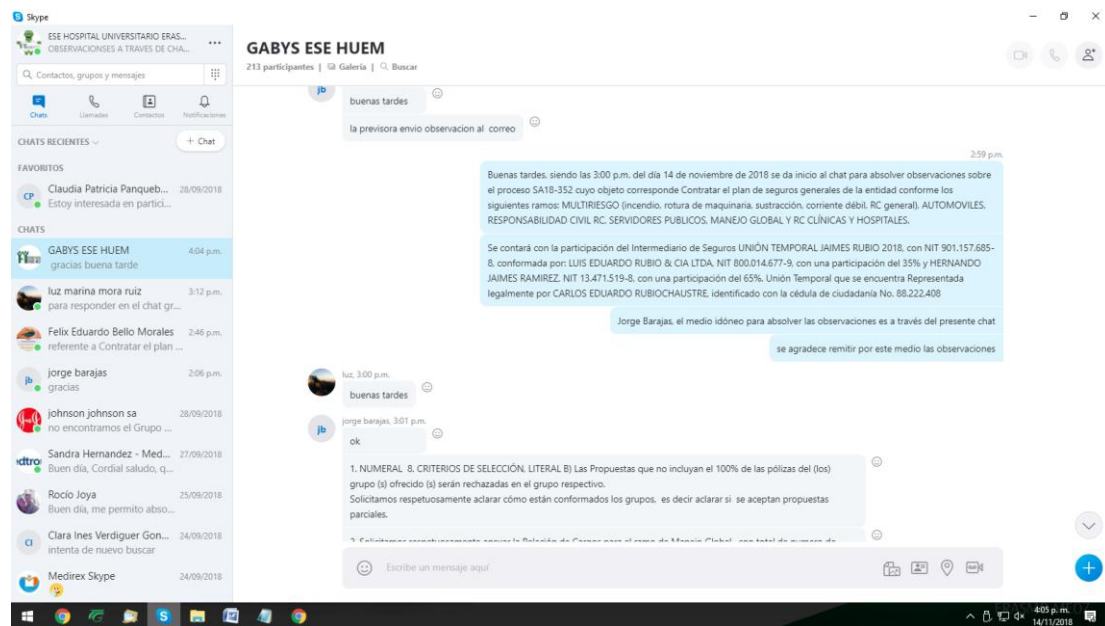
Skype

ESE HOSPITAL UNIVERSITARIO ERAS...
OBSERVACIONSES A TRAVES DE CHA...

Contactos, grupos y mensajes

Chats Llamadas Contactos Notificaciones

CHATS RECIENTES
+ Chat

FAVORITOS

CP Claudia Patricia Panqueb... 28/09/2018
Estoy interesada en partici...

CHATS

GABYS ESE HUEM 4:04 p.m.
gracias buena tarde

luz marina mora ruiz 3:12 p.m.
para responder en el chat gr...

Felix Eduardo Bello Morales 2:46 p.m.
referente a Contratar el plan ...

jb jorge barajas 2:06 p.m.
gracias

johnson johnson sa 28/09/2018
no encontramos el Grupo ...

Sandra Hernandez - Med... 27/09/2018
Buen día, Cordial saludo, q...

Rocío Joya 25/09/2018
Buen día, me permito abso...

CI Clara Ines Verdiguer Gon... 24/09/2018
intenta de nuevo buscar

Medirex Skype 24/09/2018

GABYS ESE HUEM
213 participantes | Galería | Buscar

jb
buenas tardes

la previsora envio observacion al correo

2:59 p.m.

Buenas tardes, siendo las 3:00 p.m. del día 14 de noviembre de 2018 se da inicio al chat para absolver observaciones sobre el proceso SA18-352 cuyo objeto corresponde Contratar el plan de seguros generales de la entidad conforme los siguientes ramos: MULTIRIESGO (incendio, rotura de maquinaria, sustracción, corriente débil. RC general). AUTOMOVILES. RESPONSABILIDAD CIVIL RC. SERVIDORES PUBLICOS. MANEJO GLOBAL Y RC CLÍNICAS Y HOSPITALES.

Se contará con la participación del Intermediario de Seguros UNIÓN TEMPORAL JAIMES RUBIO 2018, con NIT 901.157.685-8, conformada por: LUIS EDUARDO RUBIO & CIA LTDA, NIT 800.014.677-9, con una participación del 35% y HERNANDO JAIMES RAMIREZ. NIT 13.471.519-8, con una participación del 65%. Unión Temporal que se encuentra Representada legalmente por CARLOS EDUARDO RUBIOCHAUSTRE, identificado con la cédula de ciudadanía No. 88.222.408

Jorge Barajas, el medio idóneo para absolver las observaciones es a través del presente chat

se agradece remitir por este medio las observaciones

luz, 3:00 p.m.
buenas tardes

jorge barajas, 3:01 p.m.
ok

1. NUMERAL 8. CRITERIOS DE SELECCIÓN, LITERAL B) Las Propuestas que no incluyan el 100% de las pólizas del (los) grupo (s) ofrecido (s) serán rechazadas en el grupo respectivo.
Solicitamos respetuosamente aclarar cómo están conformados los grupos, es decir aclarar si se aceptan propuestas parciales.

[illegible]

Escribe un mensaje aquí

4:05 p.m.
14/11/2018